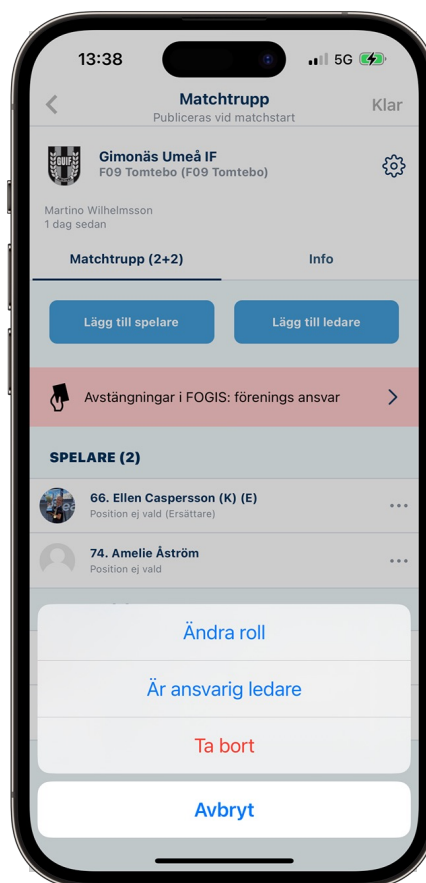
13:38

5G

Matchtrupp
Publiceras vid matchstart

Klar

GUIF

Gimonäs Umeå IF
F09 Tomtebo (F09 Tomtebo)

Martino Wilhelmsson
1 dag sedan

Matchtrupp (2+2)

Info

Lägg till spelare

Lägg till ledare

Avstängningar i FOGIS: förenings ansvar

SPELARE (2)

66. Ellen Caspersson (K) (E)
Position ej vald (Ersättare)

74. Amelie Åström
Position ej vald

Ändra roll

Är ansvarig ledare

Ta bort

Avbryt